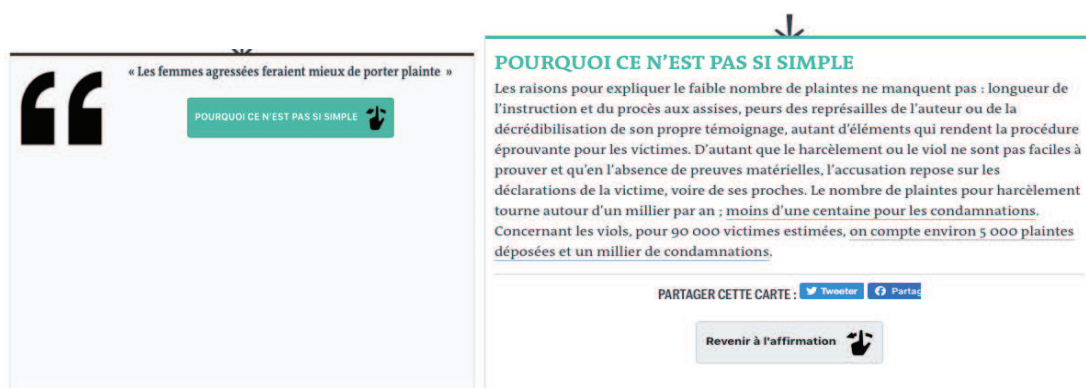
« Les femmes agressées feraient mieux de porter plainte »

POURQUOI CE N'EST PAS SI SIMPLE

POURQUOI CE N'EST PAS SI SIMPLE

Les raisons pour expliquer le faible nombre de plaintes ne manquent pas : longueur de l'instruction et du procès aux assises, peurs des représailles de l'auteur ou de la décrédibilisation de son propre témoignage, autant d'éléments qui rendent la procédure éprouvante pour les victimes. D'autant que le harcèlement ou le viol ne sont pas faciles à prouver et qu'en l'absence de preuves matérielles, l'accusation repose sur les déclarations de la victime, voire de ses proches. Le nombre de plaintes pour harcèlement tourne autour d'un millier par an ; moins d'une centaine pour les condamnations. Concernant les viols, pour 90 000 victimes estimées, on compte environ 5 000 plaintes déposées et un millier de condamnations.

PARTAGER CETTE CARTE : Tweeter Partag

Revenir à l'affirmation